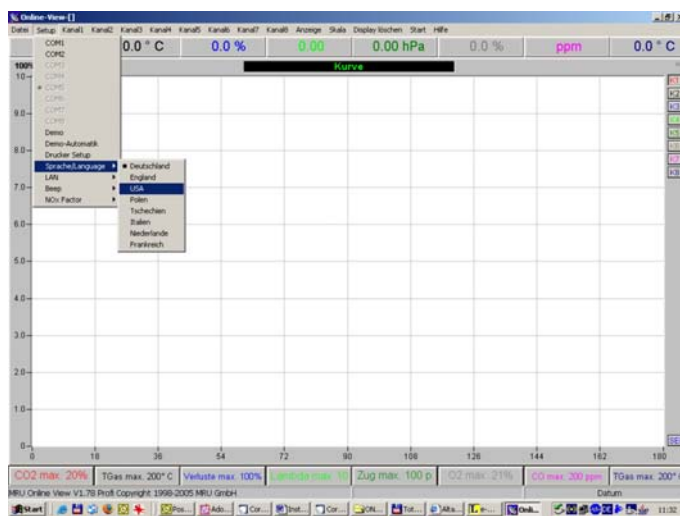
Online-View-[]

Datei Setup Kanal1 Kanal2 Kanal3 Kanal4 Kanal5 Kanal6 Kanal7 Kanal8 Anzeige Skala Display löschen Start Hilfe

0.0 ° C 0.0 % 0.00 0.00 hPa 0.0 % ppm 0.0 ° C

COM1
COM2
COM3
COM4
COM5
COM6
COM7
COM8
Demo
Demo-Automatik
Drucker Setup
Sprache/Language
LAN
Beep
NOx Factor

Deutschland
England
USA
Polen
Tschechien
Italien
Niederlande
Frankreich

Kurve

100
10.0
9.0
8.0
7.0
6.0
5.0
4.0
3.0
2.0
1.0
0

0 18 36 54 72 90 108 126 144 162 180

K1 K2 K3 K4 K5 K6 K7 K8

CO2 max. 20% | TGas max. 200° C | Verluste max. 100% | Lambda max. 10 | Zug max. 100 p | O2 max. 21% | CO max. 200 ppm | TGas max. 200°

MRU Online View V1.78 Profi Copyright 1998-2005 MRU GmbH

Datum

Start | Pos... | Ado... | Cor... | Inst... | Cor... | ON... | Tot... | Alta... | ... | Onli... | 11:32